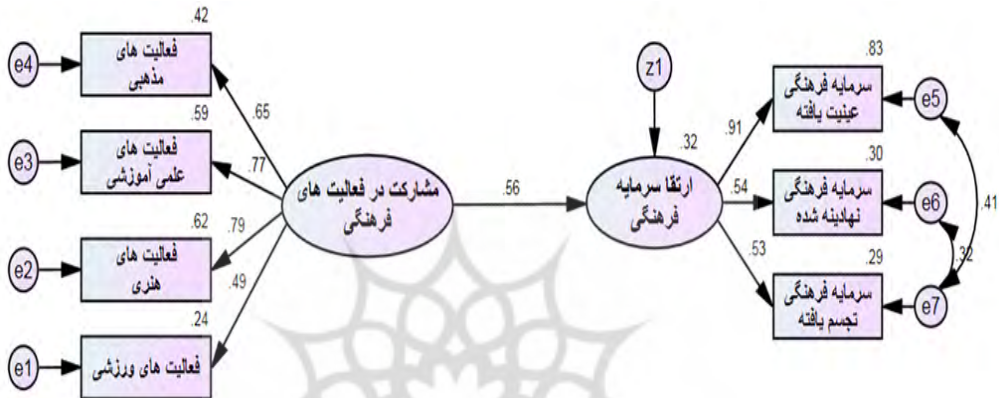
.42
e4
فعالیت های مذهبی
.65
.59
e3
فعالیت های علمی آموزشی
.77
.62
e2
فعالیت های هنری
.79
.49
.24
e1
فعالیت های ورزشی
مشارکت در فعالیت های فرهنگی
.56
z1
.32
ارتقا سرمایه فرهنگی
.91
.54
.53
.83
سرمایه فرهنگی عینیت یافته
e5
.30
سرمایه فرهنگی نهادینه شده
e6
.41
.32
.29
سرمایه فرهنگی تجسم یافته
e7